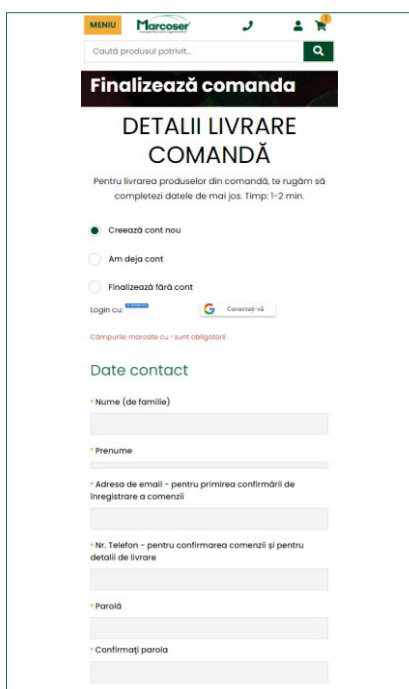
MENIU Marcoser

1

Caută produsul potrivit...

Finalizează comanda

DETALII LIVRARE COMANDĂ

Pentru livrarea produselor din comandă, te rugăm să completezi datele de mai jos. Timp: 1-2 min.

Creează cont nou

Am deja cont

Finalizează fără cont

Login cu: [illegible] Conectați-vă

Câmpurile marcate cu * sunt obligatorii

Date contact

* Nume (de familie)

* Prenume

* Adresa de email - pentru primirea confirmării de înregistrare a comenzii

* Nr. Telefon - pentru confirmarea comenzii și pentru detalii de livrare

* Parolă

* Confirmați parola